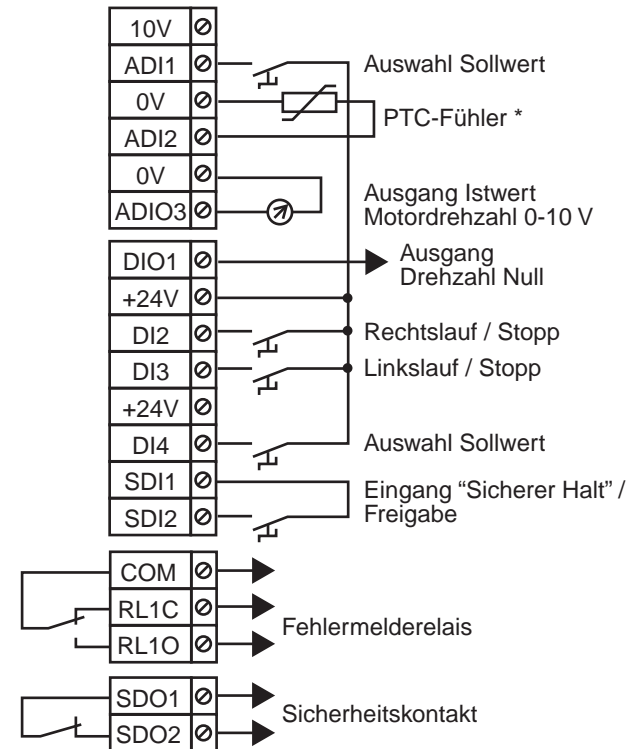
10V
ADI1
0V
ADI2
0V
ADIO3
DIO1
+24V
DI2
DI3
+24V
DI4
SDI1
SDI2
COM
RL1C
RL1O
SDO1
SDO2

Auswahl Sollwert
PTC-Fühler *
Ausgang Istwert Motordrehzahl 0-10 V
Ausgang Drehzahl Null
Rechtslauf / Stopp
Linkslauf / Stopp
Auswahl Sollwert
Eingang "Sicherer Halt" / Freigabe
Fehlermelderelais
Sicherheitskontakt